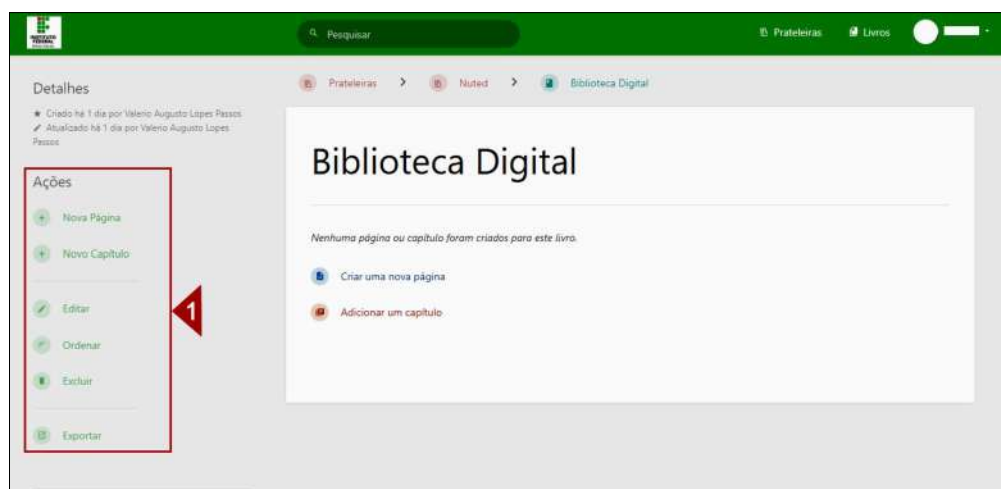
Pesquisar

Prateleiras Livros

Detalhes

Criado há 1 dia por Valerio Augusto Lopes Passos
Atualizado há 1 dia por Valerio Augusto Lopes Passos

Ações

Nova Página

Novo Capítulo

Editar

Ordenar

Excluir

Exportar

1

Prateleiras > Nuted > Biblioteca Digital

Biblioteca Digital

Nenhuma página ou capítulo foram criados para este livro.

Criar uma nova página

Adicionar um capítulo